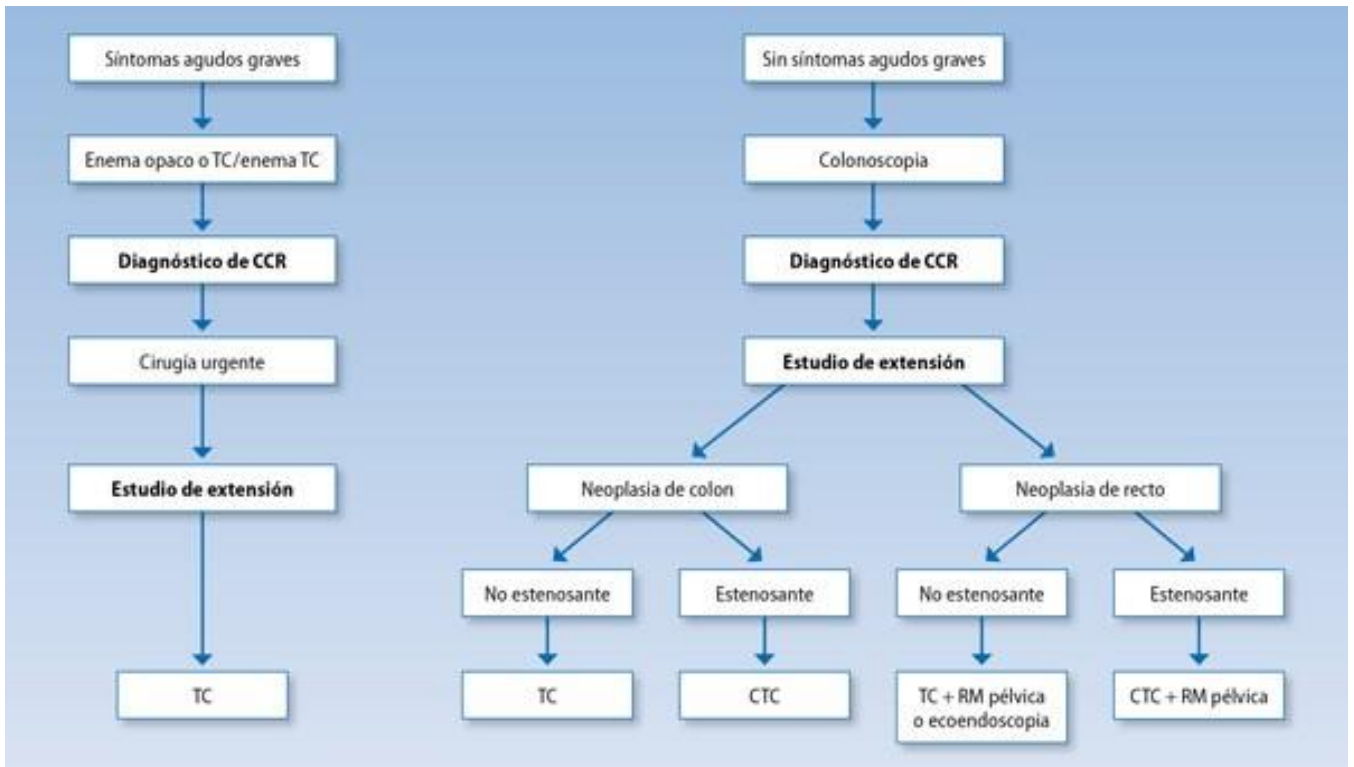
Síntomas agudos graves

Enema opaco o TC/enema TC

**Diagnóstico de CCR**

Cirugía urgente

**Estudio de extensión**

TC

Sin síntomas agudos graves

Colonoscopia

**Diagnóstico de CCR**

**Estudio de extensión**

Neoplasia de colon

Neoplasia de recto

No estenosante

Estenosante

No estenosante

Estenosante

TC

CTC

TC + RM pélvica o ecoendoscopia

CTC + RM pélvica